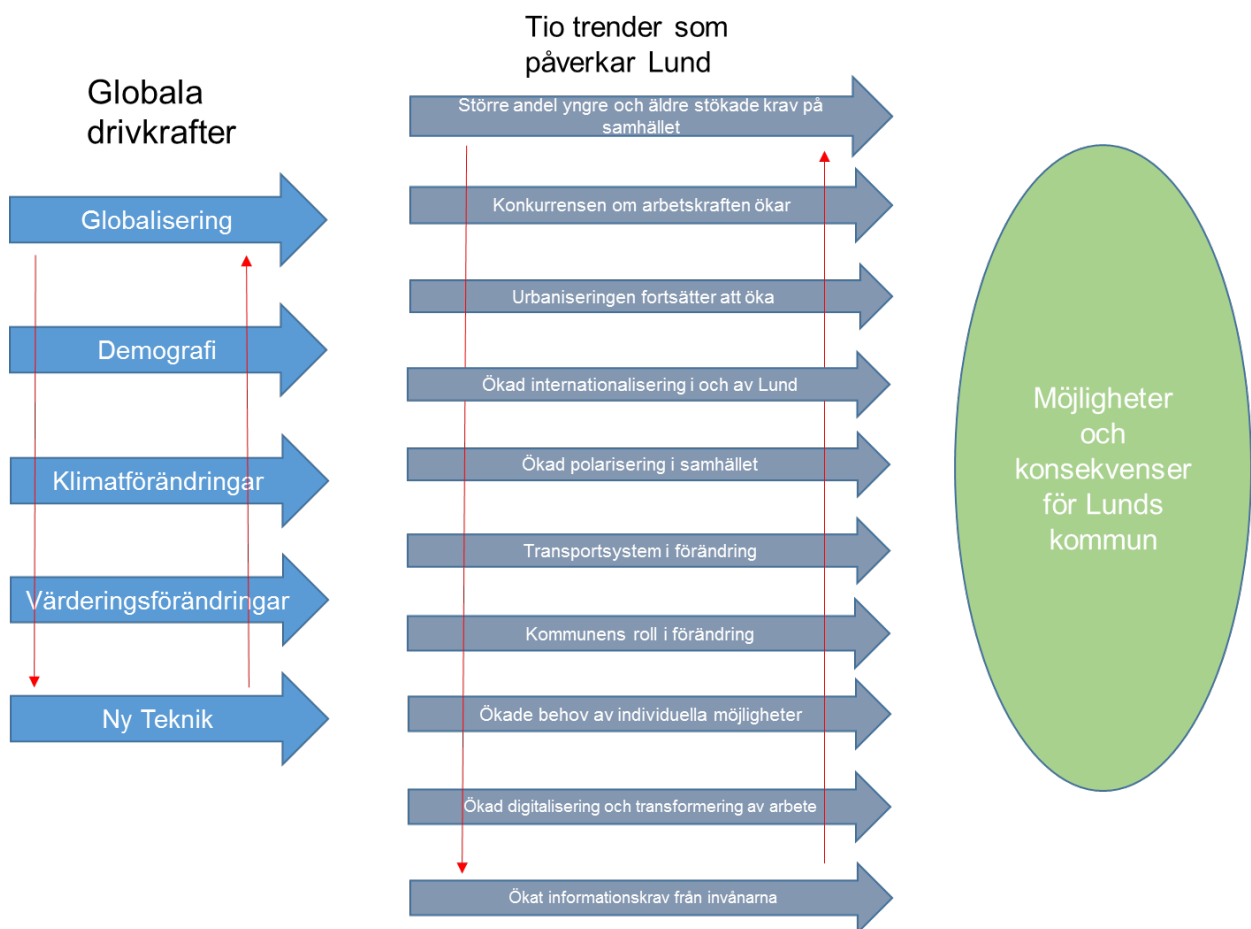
Globala drivkrafter

Globalisering

Demografi

Klimatförändringar

Värderingsförändringar

Ny Teknik

Tio trender som påverkar Lund

Större andel yngre och äldre stökade krav på samhället

Konkurrensen om arbetskraften ökar

Urbaniseringen fortsätter att öka

Ökad internationalisering i och av Lund

Ökad polarisering i samhället

Transportsystem i förändring

Kommunens roll i förändring

Ökade behov av individuella möjligheter

Ökad digitalisering och transformering av arbete

Ökat informationskrav från invånarna

Möjligheter och konsekvenser för Lunds kommun